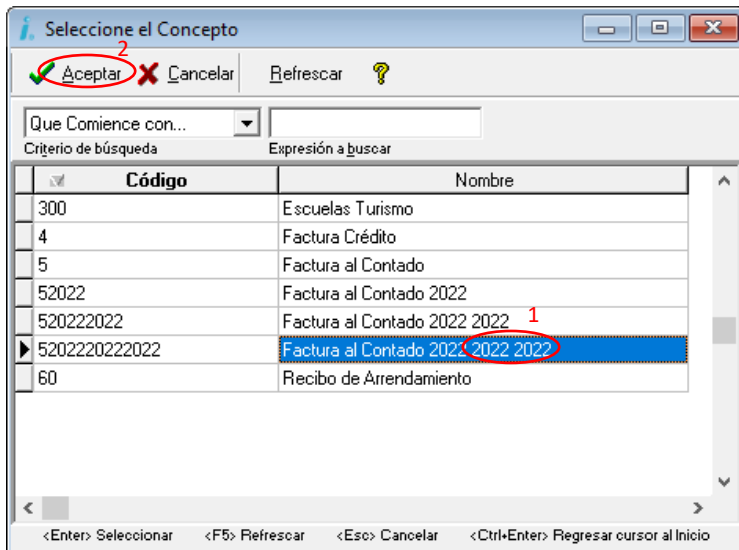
Seleccione el Concepto

2

Aceptar Cancelar Refrescar

Que Comience con...

Criterio de búsqueda

Expresión a buscar

| Código | Nombre |
|---|---|
| 300 | Escuelas Turismo |
| 4 | Factura Crédito |
| 5 | Factura al Contado |
| 52022 | Factura al Contado 2022 |
| 520222022 | Factura al Contado 2022 2022 |
| 5202220222022 | Factura al Contado 2022 2022 2022 |
| 60 | Recibo de Arrendamiento |

1

<Enter> Seleccionar <F5> Refrescar <Esc> Cancelar <Ctrl+Enter> Regresar cursor al Inicio